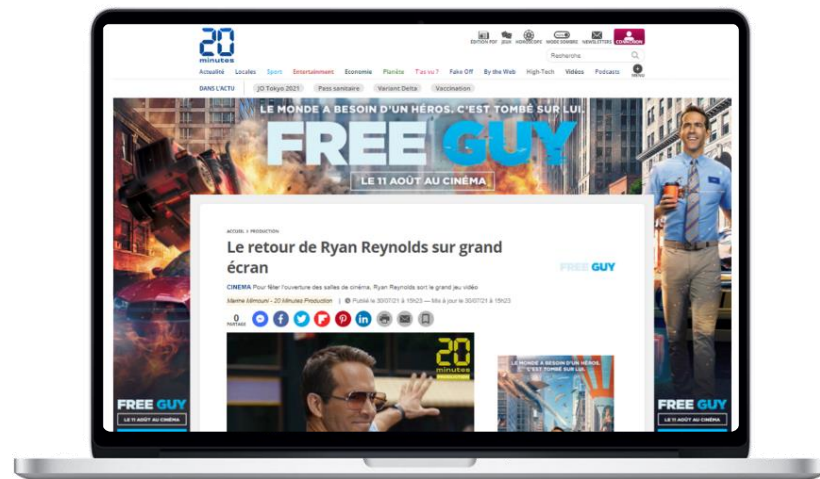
20 minutes

ÉDITION PDF JEUX HOROSCOPE MODE SOMBRE NEWSLETTERS CONNEXION

Recherche

Actualité Locales Sport Entertainment Economie Planète T'as vu ? Fake Off By the Web High-Tech Vidéos Podcasts MENU

DANS L'ACTU JO Tokyo 2021 Pass sanitaire Variant Delta Vaccination

LE MONDE A BESOIN D'UN HÉROS. C'EST TOMBÉ SUR LUI.

FREE GUY

LE 11 AOÛT AU CINÉMA

ACCUEIL > PRODUCTION

Le retour de Ryan Reynolds sur grand écran

FREE GUY

CINEMA Pour fêter l'ouverture des salles de cinéma, Ryan Reynolds sort le grand jeu vidéo

Marine Mimouni - 20 Minutes Production | Publié le 30/07/21 à 15h23 — Mis à jour le 30/07/21 à 15h23

0 PARTAGE

20 minutes

LE MONDE A BESOIN D'UN HÉROS. C'EST TOMBÉ SUR LUI.

FREE GUY
LE 11 AOÛT AU CINÉMA

FREE GUY
LE 11 AOÛT AU CINÉMA